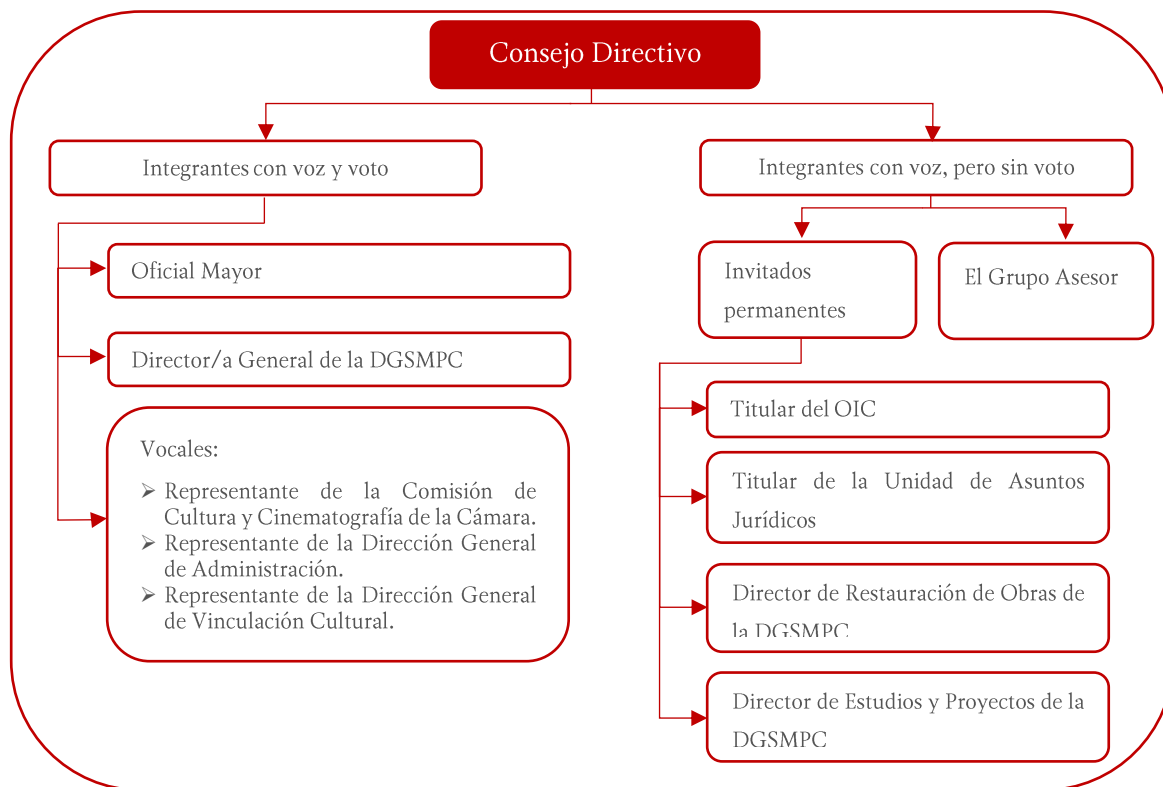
Consejo Directivo

Integrantes con voz y voto

Oficial Mayor

Director/a General de la DGSMPC

Vocales:

➢ Representante de la Comisión de Cultura y Cinematografía de la Cámara.
➢ Representante de la Dirección General de Administración.
➢ Representante de la Dirección General de Vinculación Cultural.

Integrantes con voz, pero sin voto

Invitados permanentes

El Grupo Asesor

Titular del OIC

Titular de la Unidad de Asuntos Jurídicos

Director de Restauración de Obras de la DGSMPC

Director de Estudios y Proyectos de la DGSMPC